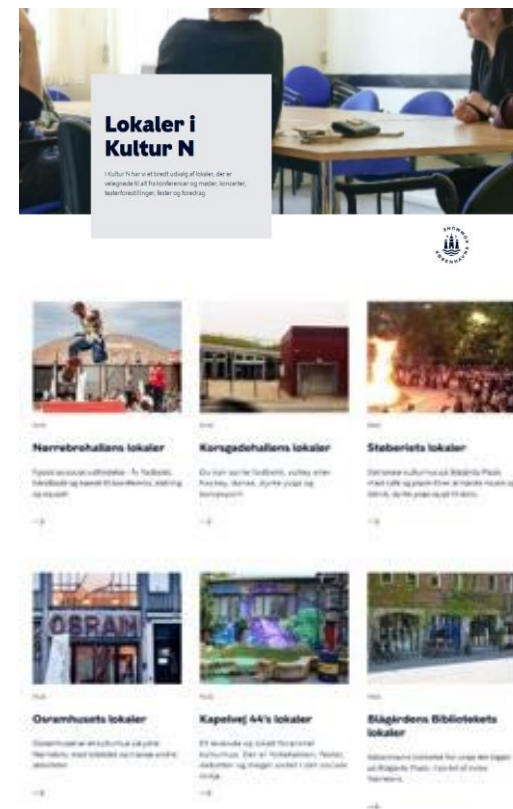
Lokaler i Kultur N

I Kultur N har vi et bredt udvalg af lokaler, der er velegnede til alt fra konferencer og møder, koncerter, teaterforestillinger, fester og foredrag.

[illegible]

Nørrebrohallens lokaler

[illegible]

→

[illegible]

Korsgadehallens lokaler

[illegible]

→

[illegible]

Stiberiets lokaler

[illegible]

→

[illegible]

OSRAM

Osramhusets lokaler

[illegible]

→

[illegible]

Kapelvej 44's lokaler

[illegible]

→

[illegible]

Blågårdens Biblioteks lokaler

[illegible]

→